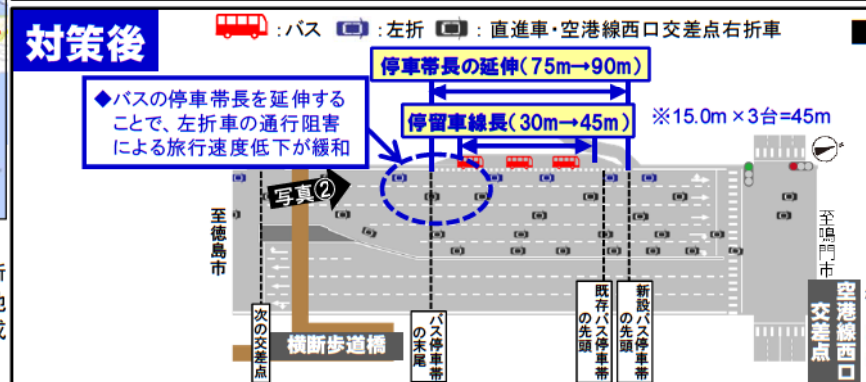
対策後

：バス　：左折　：直進車・空港線西口交差点右折車

停車帯長の延伸（75m→90m）

停留車線長（30m→45m）

※15.0m × 3台 =45m

◆バスの停車帯長を延伸することで、左折車の通行阻害による旅行速度低下が緩和

写真②

至徳島市

至鳴門市

空港線西口交差点

次の交差点

横断歩道橋

バス停車帯の末尾

既存バス停車帯の先頭

新設バス停車帯の先頭